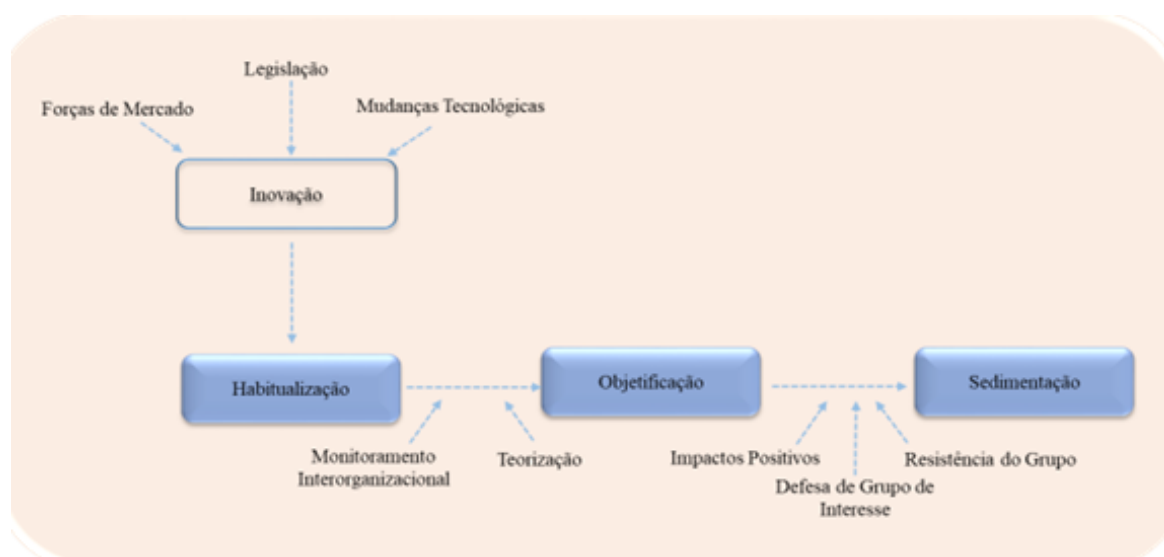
Legislação

Forças de Mercado

Mudanças Tecnológicas

Inovação

Habitualização

Objetificação

Sedimentação

Monitoramento Interorganizacional

Teorização

Impactos Positivos

Resistência do Grupo

Defesa de Grupo de Interesse